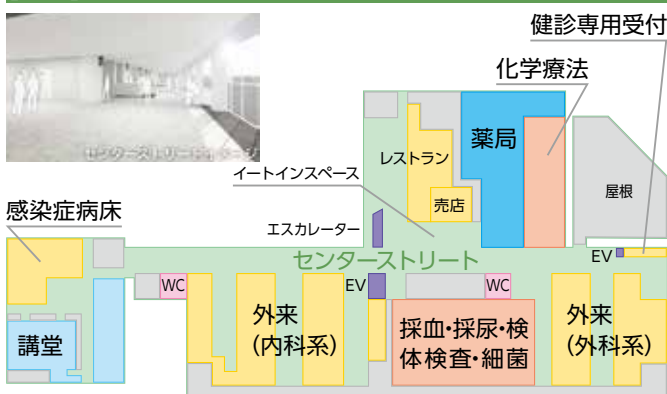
センターストリートイメージ

健診専用受付

化学療法

薬局

レストラン

売店

屋根

イートインスペース

エスカレーター

感染症病床

センターストリート

EV

WC

EV

WC

講堂

外来
(内科系)

採血・採尿・検体検査・細菌

外来
(外科系)